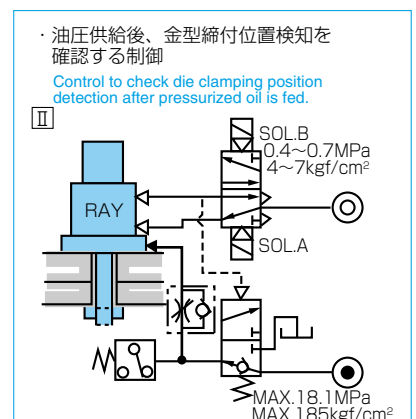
・油圧供給後、金型締付位置検知を確認する制御

Control to check die clamping position detection after pressurized oil is fed.

II

SOL.B
0.4～0.7MPa
4～7kgf/cm$^2$

RAY

SOL.A

MAX.18.1MPa
MAX.185kgf/cm$^2$